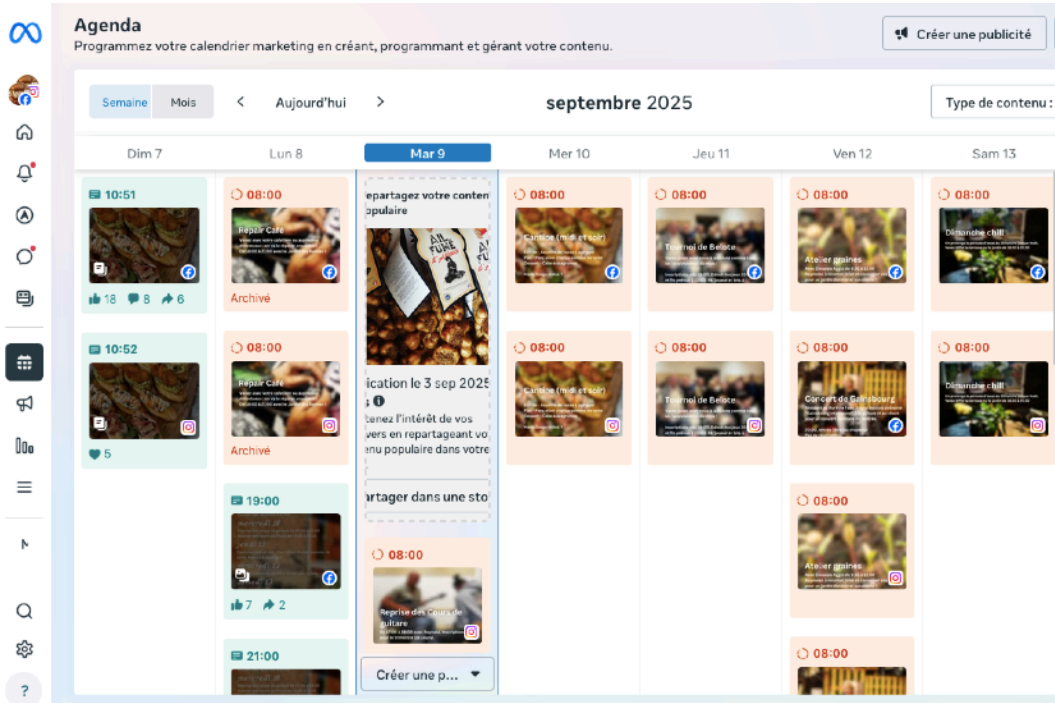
Agenda
Programmez votre calendrier marketing en créant, programmant et gérant votre contenu.

Créer une publicité

Semaine Mois < Aujourd'hui > septembre 2025 Type de contenu :

Dim 7

10:51
18 8 6

10:52
5

Lun 8

08:00
Repair Café
Archivé

08:00
Repair Café
Archivé

19:00
7 2

21:00

Mar 9

Repartagez votre contenu populaire
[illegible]ication le 3 sep 2025
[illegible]tenez l'intérêt de vos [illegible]vers en repartageant vo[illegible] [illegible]nu populaire dans votre
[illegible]artager dans une sto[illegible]

08:00
Reprise des Cours de guitare

Créer une p...

Mer 10

08:00
Cantine (midi et soir)

08:00
Cantine (midi et soir)

Jeu 11

08:00
Tournoi de Belote

08:00
Tournoi de Belote

Ven 12

08:00
Atelier graines

08:00
Concert de Gainsbourg

08:00
Atelier graines

08:00

Sam 13

08:00
Dimanche chill

08:00
Dimanche chill